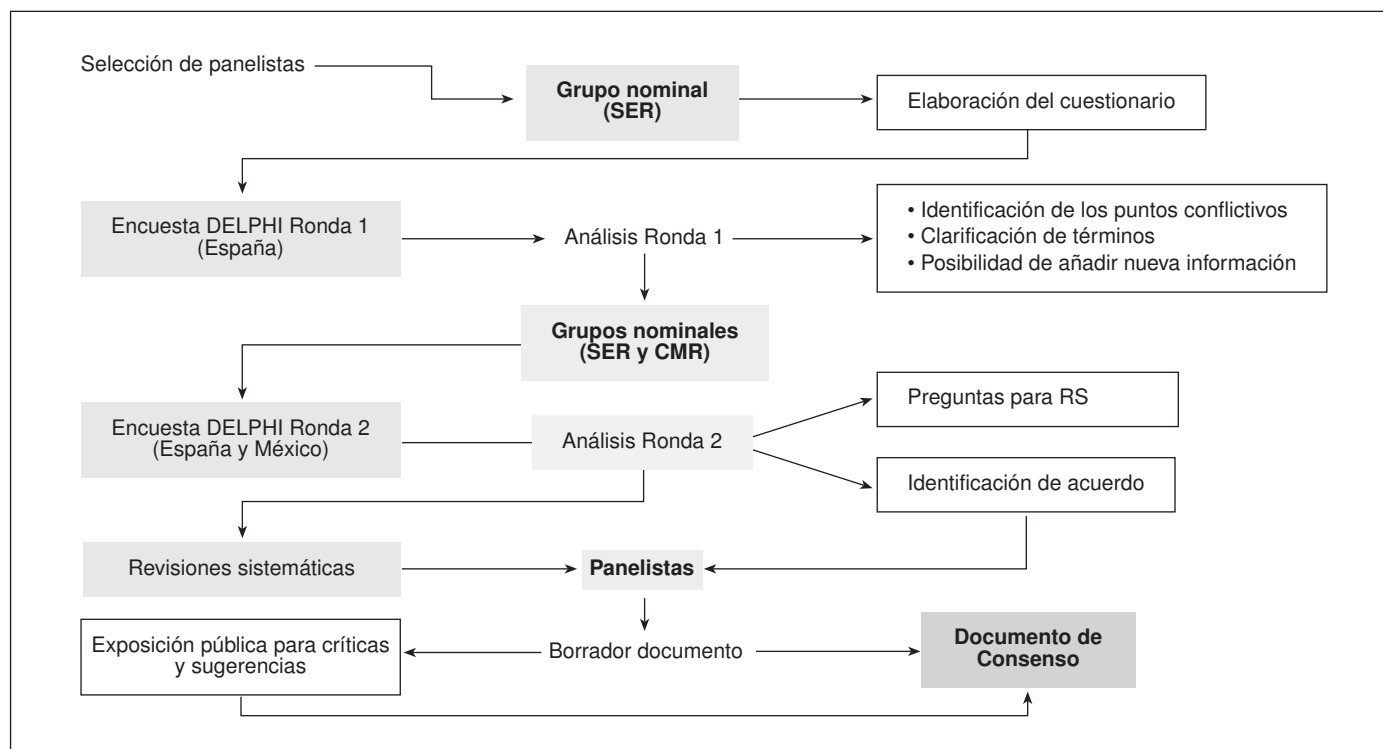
Selección de panelistas

Grupo nominal (SER)

Elaboración del cuestionario

Encuesta DELPHI Ronda 1 (España)

Análisis Ronda 1

• Identificación de los puntos conflictivos
• Clarificación de términos
• Posibilidad de añadir nueva información

Grupos nominales (SER y CMR)

Encuesta DELPHI Ronda 2 (España y México)

Análisis Ronda 2

Preguntas para RS

Identificación de acuerdo

Revisiones sistemáticas

Panelistas

Exposición pública para críticas y sugerencias

Borrador documento

Documento de Consenso